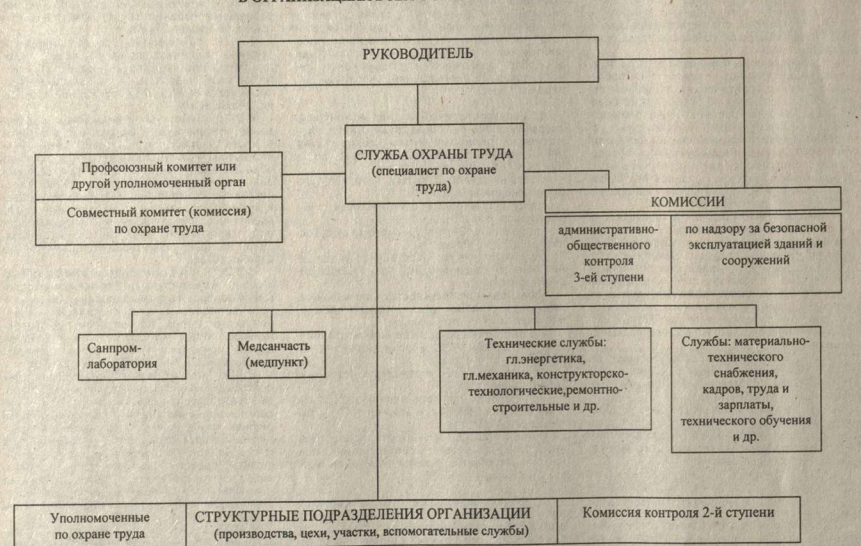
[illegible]

РУКОВОДИТЕЛЬ

Профсоюзный комитет или другой уполномоченный орган

Совместный комитет (комиссия) по охране труда

СЛУЖБА ОХРАНЫ ТРУДА (специалист по охране труда)

КОМИССИИ

административно-общественного контроля 3-ей ступени

по надзору за безопасной эксплуатацией зданий и сооружений

Санпром-лаборатория

Медсанчасть (медпункт)

Технические службы: гл.энергетика, гл.механика, конструкторско-технологические,ремонтно-строительные и др.

Службы: материально-технического снабжения, кадров, труда и зарплаты, технического обучения и др.

Уполномоченные по охране труда

СТРУКТУРНЫЕ ПОДРАЗДЕЛЕНИЯ ОРГАНИЗАЦИИ (производства, цехи, участки, вспомогательные службы)

Комиссия контроля 2-й ступени